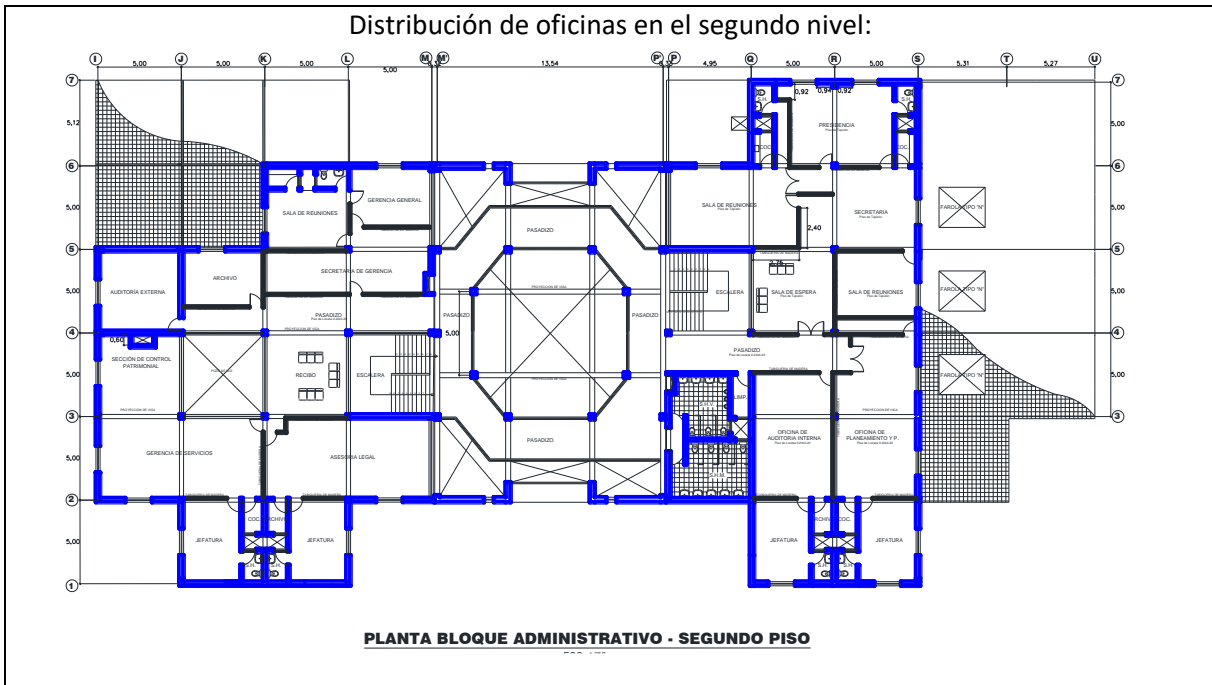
Distribución de oficinas en el segundo nivel:

I J K L M M P P Q R S T U

5,00 5,00 5,00 5,00 13,54 4,95 5,00 5,00 5,31 5,27

7 6 5 4 3 2 1

5,12 5,00 5,00 5,00 5,00 5,00

0,92 0,94 0,92

S.H. PRESIDENCIA S.H.

COC. COC.

SALA DE REUNIONES GERENCIA GENERAL

SALA DE REUNIONES SECRETARIA

2,40

PASADIZO

FAROLA TIPO "N"

AUDITORÍA EXTERNA ARCHIVO SECRETARIA DE GERENCIA

ESCALERA SALA DE ESPERA SALA DE REUNIONES

FAROLA TIPO "N"

PASADIZO PASADIZO PASADIZO

5,00

0,60

SECCIÓN DE CONTROL PATRIMONIAL RECIBO ESCALERA

PASADIZO

FAROLA TIPO "N"

LIMP.

S.H.V.

S.H.M.

OFICINA DE AUDITORIA INTERNA

OFICINA DE PLANEAMIENTO Y P.

PASADIZO

GERENCIA DE SERVICIOS ASESORIA LEGAL

COC. ARCHIVO ARCHIVO COC.

JEFATURA JEFATURA JEFATURA JEFATURA

S.H. S.H. S.H. S.H.

PLANTA BLOQUE ADMINISTRATIVO - SEGUNDO PISO